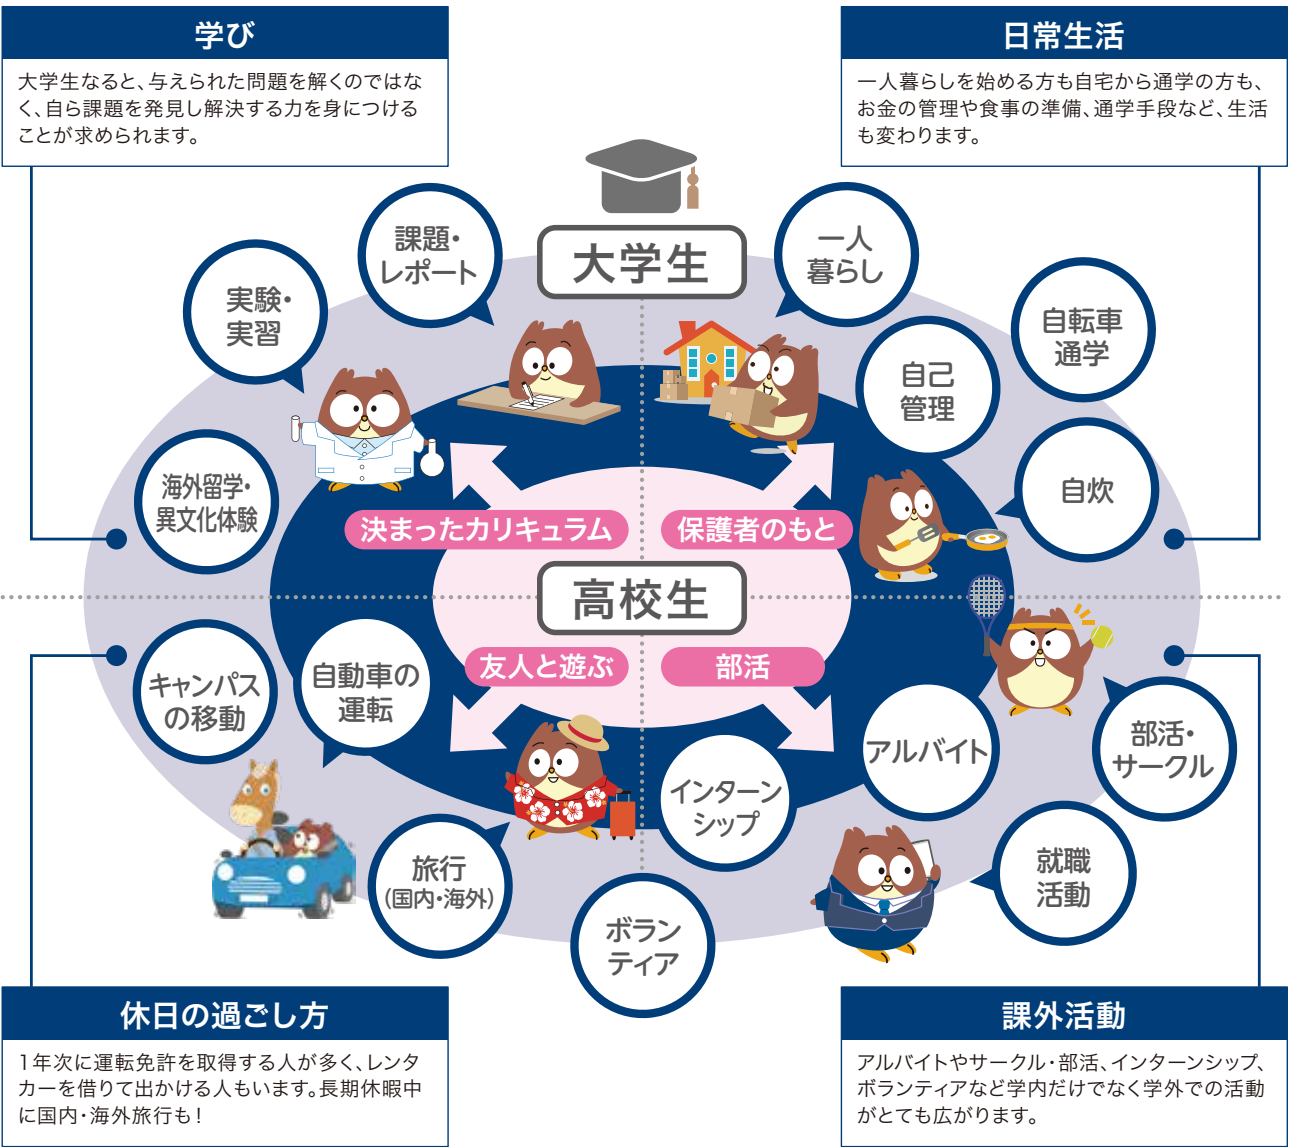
学び

大学生なると、与えられた問題を解くのではなく、自ら課題を発見し解決する力を身につけることが求められます。

日常生活

一人暮らしを始める方も自宅から通学の方も、お金の管理や食事の準備、通学手段など、生活も変わります。

課題・レポート

実験・実習

海外留学・異文化体験

大学生

一人暮らし

自己管理

自転車通学

自炊

決まったカリキュラム

保護者のもと

高校生

友人と遊ぶ

部活

キャンパスの移動

自動車の運転

旅行（国内・海外）

ボランティア

インターンシップ

アルバイト

部活・サークル

就職活動

休日の過ごし方

1年次に運転免許を取得する人が多く、レンタカーを借りて出かける人もいます。長期休暇中に国内・海外旅行も！

課外活動

アルバイトやサークル・部活、インターンシップ、ボランティアなど学内だけでなく学外での活動がとても広がります。